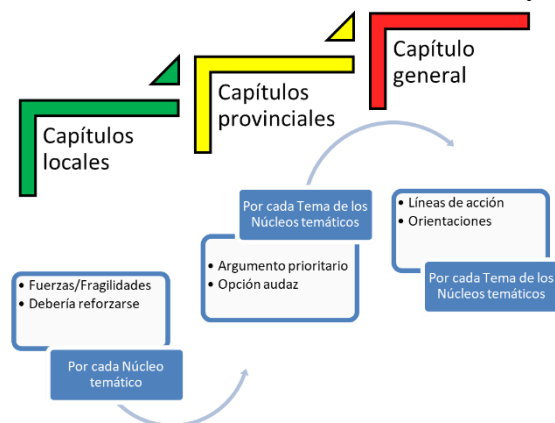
Capítulos locales

Capítulos provinciales

Capítulo general

• Fuerzas/Fragilidades
• Debería reforzarse

Por cada Núcleo temático

Por cada Tema de los Núcleos temáticos

• Argumento prioritario
• Opción audaz

• Líneas de acción
• Orientaciones

Por cada Tema de los Núcleos temáticos